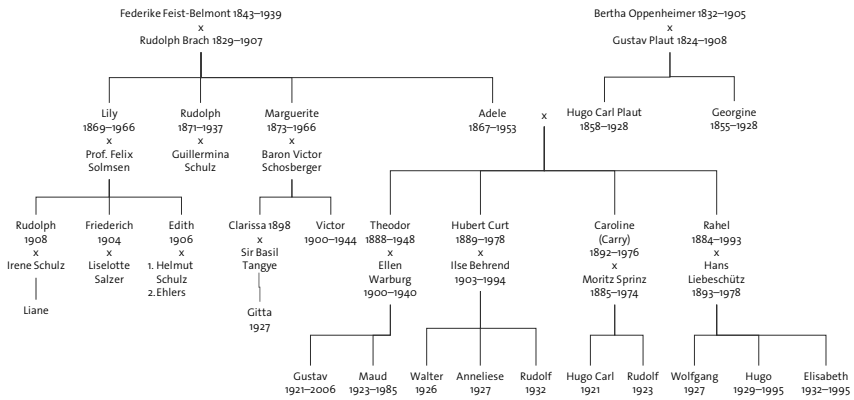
Federike Feist-Belmont 1843–1939
x
Rudolph Brach 1829–1907

Bertha Oppenheimer 1832–1905
x
Gustav Plaut 1824–1908

Lily
1869–1966
x
Prof. Felix
Solmsen

Rudolph
1871–1937
x
Guillermina
Schulz

Marguerite
1873–1966
x
Baron Victor
Schosberger

Adele
1867–1953

x

Hugo Carl Plaut
1858–1928

Georgine
1855–1928

Rudolph
1908
x
Irene Schulz

Liane

Friederich
1904
x
Liselotte
Salzer

Edith
1906
x
1. Helmut
Schulz
2. Ehlers

Clarissa 1898
x
Sir Basil
Tangye

Gitta
1927

Victor
1900–1944

Theodor
1888–1948
x
Ellen
Warburg
1900–1940

Hubert Curt
1889–1978
x
Ilse Behrend
1903–1994

Caroline
(Carry)
1892–1976
x
Moritz Sprinz
1885–1974

Rahel
1884–1993
x
Hans
Liebeschütz
1893–1978

Gustav
1921–2006

Maud
1923–1985

Walter
1926

Anneliese
1927

Rudolf
1932

Hugo Carl
1921

Rudolf
1923

Wolfgang
1927

Hugo
1929–1995

Elisabeth
1932–1995